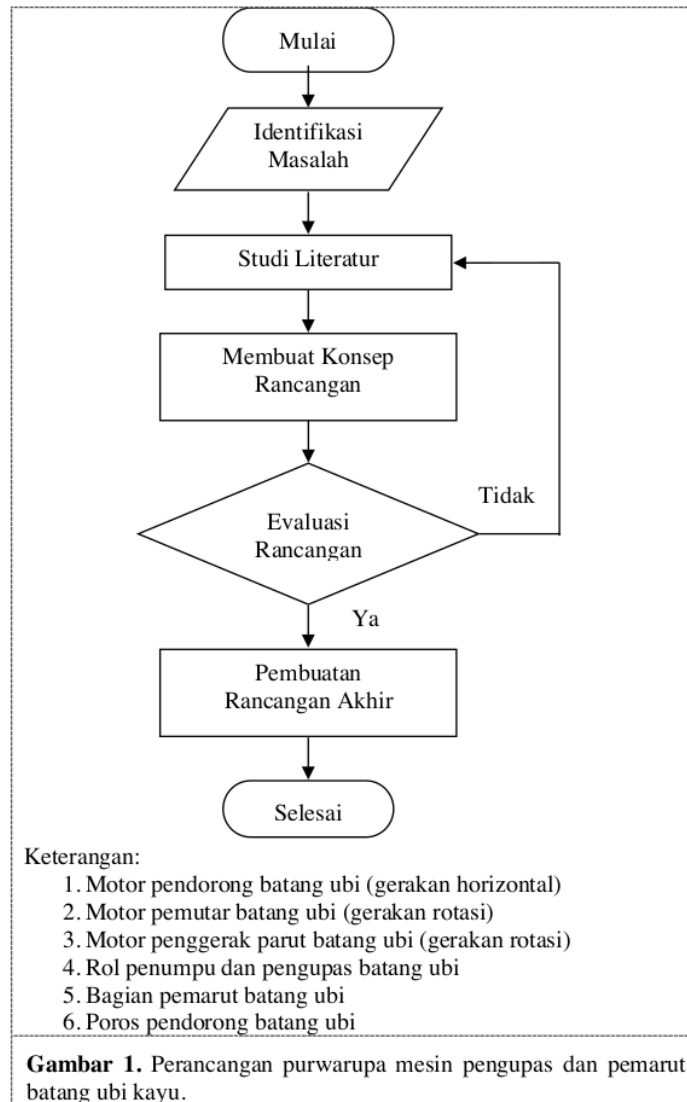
Mulai

Identifikasi Masalah

Studi Literatur

Membuat Konsep Rancangan

Evaluasi Rancangan

Tidak

Ya

Pembuatan Rancangan Akhir

Selesai

Keterangan:
1. Motor pendorong batang ubi (gerakan horizontal)
2. Motor pemutar batang ubi (gerakan rotasi)
3. Motor penggerak parut batang ubi (gerakan rotasi)
4. Rol penumpu dan pengupas batang ubi
5. Bagian pemarut batang ubi
6. Poros pendorong batang ubi

**Gambar 1.** Perancangan purwarupa mesin pengupas dan pemarut batang ubi kayu.